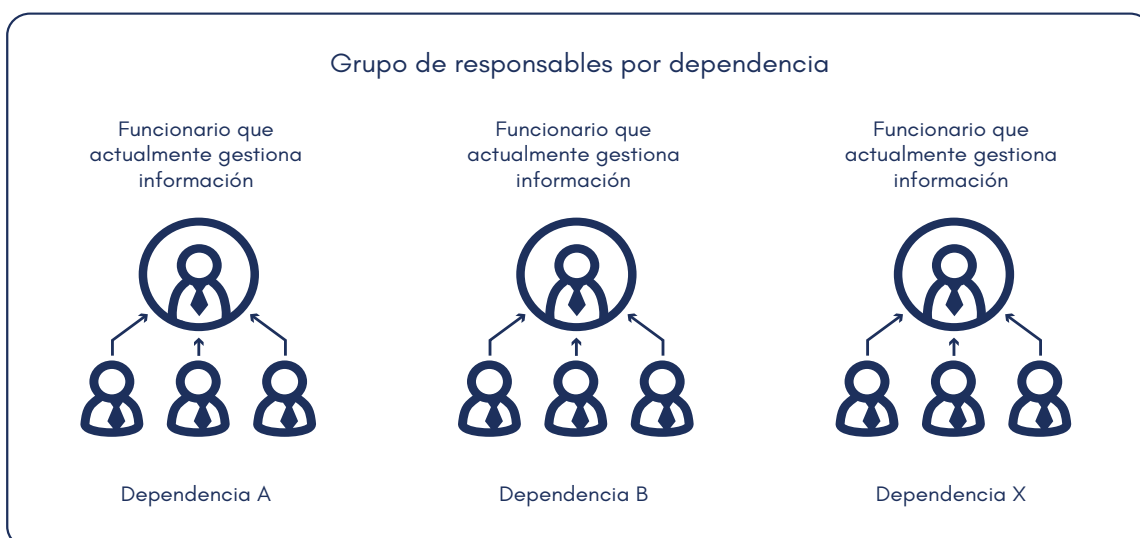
Grupo de responsables por dependencia

Funcionario que actualmente gestiona información

Funcionario que actualmente gestiona información

Funcionario que actualmente gestiona información

Dependencia A

Dependencia B

Dependencia X